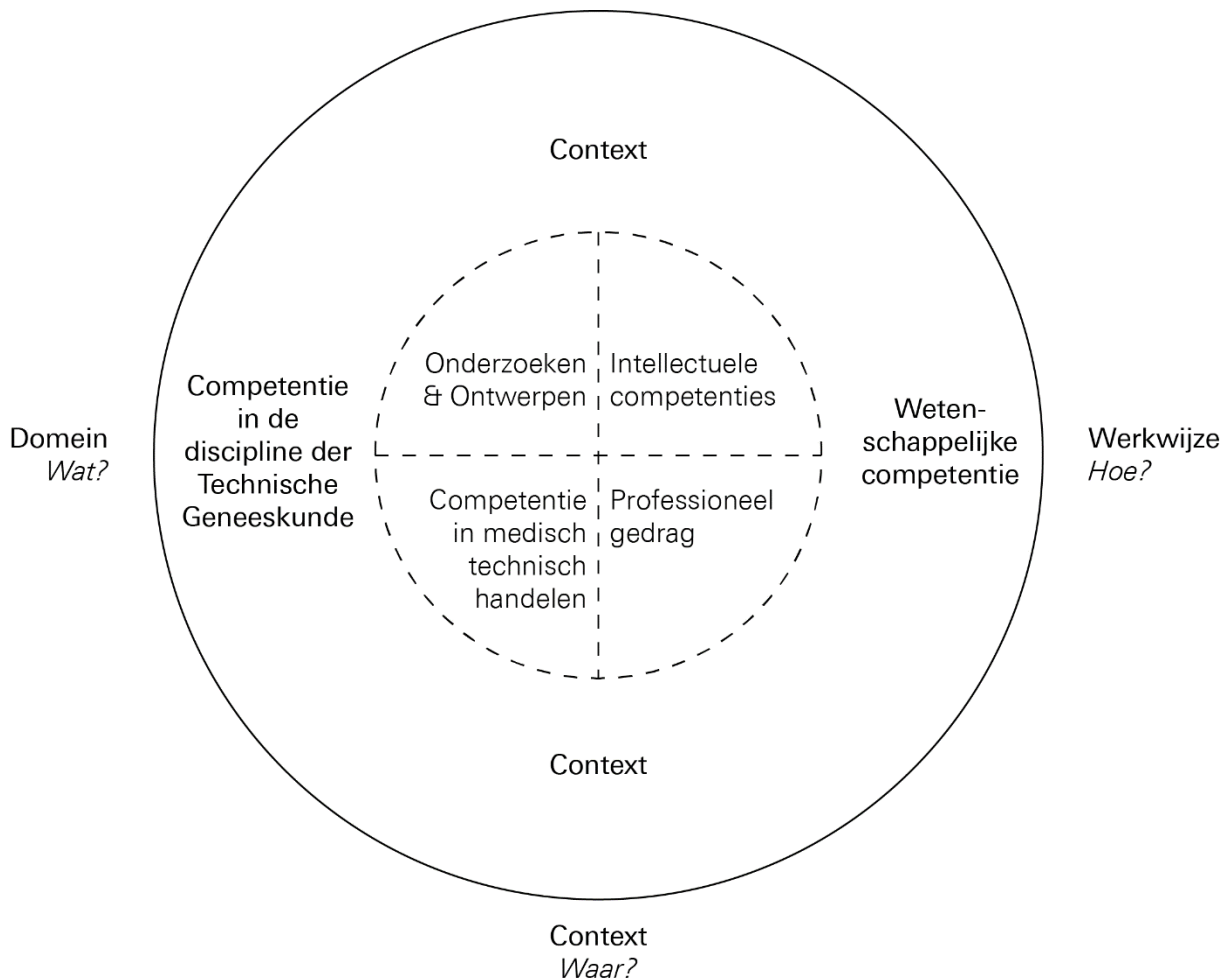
Context

Domein
*Wat?*

Competentie in de discipline der Technische Geneeskunde

Onderzoeken & Ontwerpen

Intellectuele competenties

Competentie in medisch technisch handelen

Professioneel gedrag

Wetenschappelijke competentie

Werkwijze
*Hoe?*

Context

Context
*Waar?*